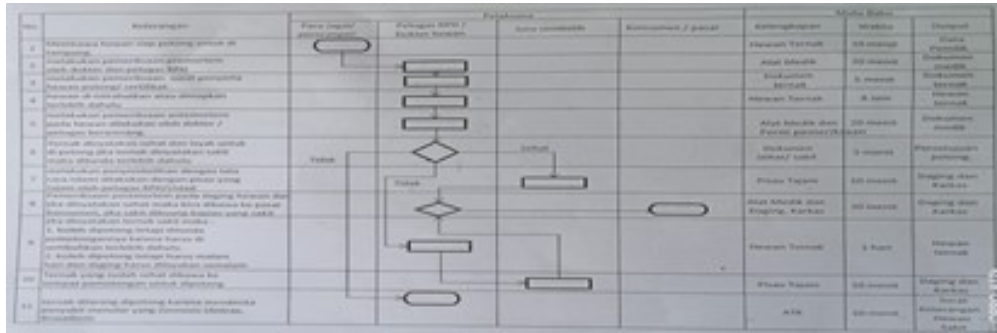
| No | Keterangan | Para Jagal/ pemotongan | Petugas RPH / Dokter hewan | Juru sembelih | Konsumen / pasar | Kelengkapan | Waktu | Output |
|---|---|---|---|---|---|---|---|---|
| 1 | Membawa hewan siap potong untuk di potong | | | | | Hewan Ternak | 10 menit | Data Pemilik |
| 2 | Lakukan pemeriksaan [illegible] | | | | | Alat Medik | 30 menit | Dokumen medik |
| 3 | Lakukan pemeriksaan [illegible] hewan potong/ sertifikat | | | | | Dokumen ternak | 5 menit | Dokumen ternak |
| 4 | Hewan diistirahatkan atau dirapikan terlebih dahulu | | | | | Hewan Ternak | 8 Jam | Hewan ternak |
| 5 | Lakukan pemeriksaan antemortem pada hewan dilakukan oleh dokter / petugas berwenang | | | | | Alat Medik dan Form pemeriksaan | 20 menit | Dokumen medik |
| 6 | Ternak dinyatakan sehat dan layak untuk di potong, jika ternak dinyatakan sakit maka diuraikan terlebih dahulu | Tidak | | Sehat | | Dokumen (sakit/ sehat) | 5 menit | Persetujuan potong |
| 7 | Lakukan penyembelihan dengan tata cara islami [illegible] oleh petugas RPH/Jeleh | | Tidak | | | Pisau Tajam | 10 menit | Daging dan Karkas |
| 8 | Lakukan pemeriksaan postmortem pada daging hewan dan jika dinyatakan sehat maka bisa dibawa ke pasar konsumen, jika sakit dibuang bagian yang sakit | | | | | Alat Medik dan Daging, Karkas | 30 menit | Daging dan Karkas |
| 9 | 1. boleh dipotong tetapi dimusnahkan karena harus di sembuhkan terlebih dahulu. 2. boleh dipotong tetapi harus makan hari dan daging harus dimusnahkan | | | | | Hewan Ternak | 1 hari | Hewan ternak |
| 10 | Ternak yang boleh sehat dibawa ke tempat pemotongan untuk dipotong | | | | | Pisau Tajam | 10 menit | Daging dan Karkas |
| 11 | Ternak dilarang dipotong karena menderita penyakit menular yang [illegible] | | | | | ATK | 10 menit | Surat Keterangan Hewan Sakit |